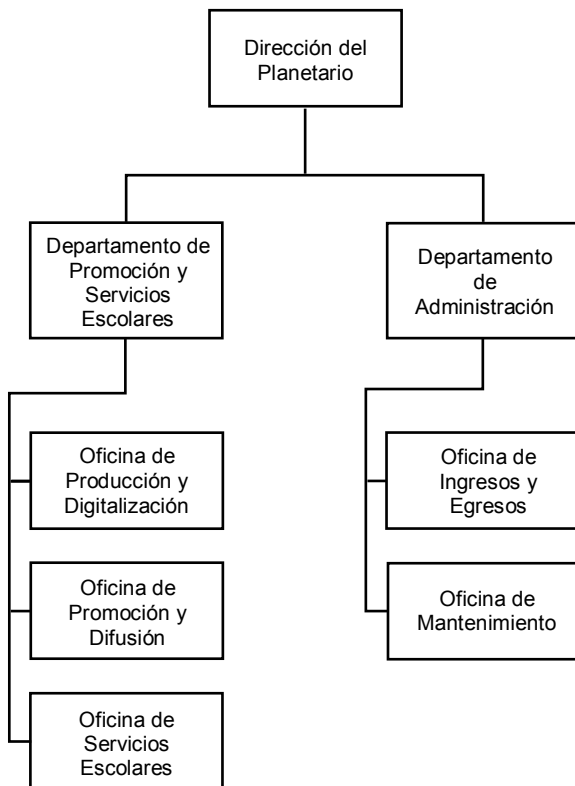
Dirección del Planetario

Departamento de Promoción y Servicios Escolares

Departamento de Administración

Oficina de Producción y Digitalización

Oficina de Promoción y Difusión

Oficina de Servicios Escolares

Oficina de Ingresos y Egresos

Oficina de Mantenimiento